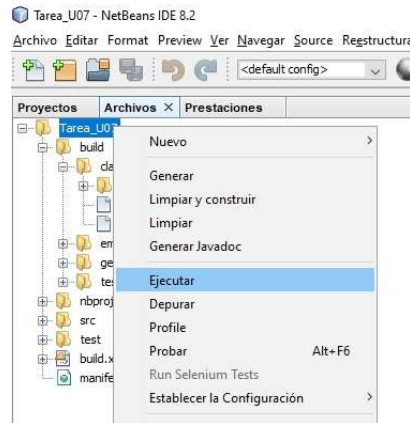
Tarea_U07 - NetBeans IDE 8.2

Archivo Editar Format Preview Ver Navegar Source Reestructura

<default config>

Proyectos Archivos × Prestaciones

Tarea_U07
build
cla
em
ge
tes
nbproj
src
test
build.x
manife

Nuevo
Generar
Limpiar y construir
Limpiar
Generar Javadoc
Ejecutar
Depurar
Profile
Probar Alt+F6
Run Selenium Tests
Establecer la Configuración